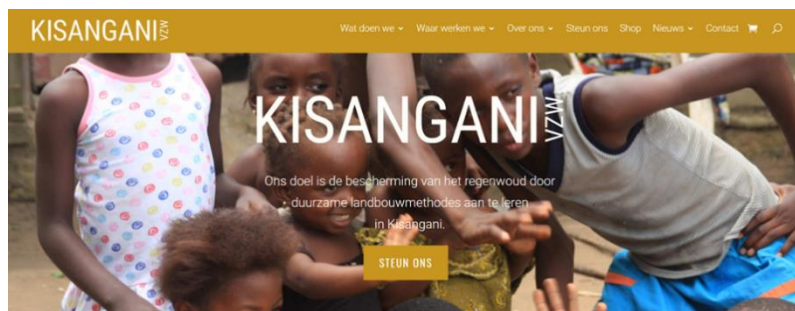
KISANGANI VZW

Wat doen we ▾ Waar werken we ▾ Over ons ▾ Steun ons Shop Nieuws ▾ Contact

KISANGANI VZW

Ons doel is de bescherming van het regenwoud door duurzame landbouwmethodes aan te leren in Kisangani.

STEUN ONS